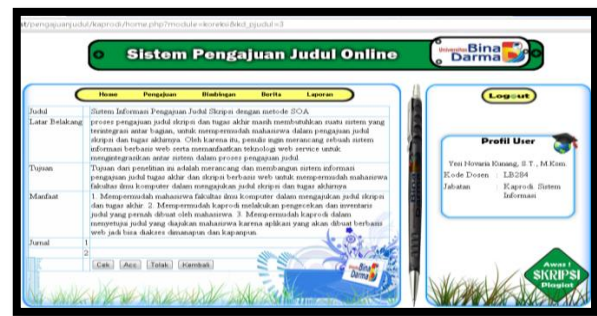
at/pengajuanjudul/kaprodi/home.php?module=koreksi&id_pjudul=3

Sistem Pengajuan Judul Online

Universitas Bina Darma

Home Pengajuan Bimbingan Berita Laporan

Logout

| | |
|---|---|
| Judul | Sistem Informasi Pengajuan Judul Skripsi dengan metode SOA |
| Latar Belakang | proses pengajuan judul skripsi dan tugas akhir masih membutuhkan suatu sistem yang terintegrasi antar bagian, untuk mempermudah mahasiswa dalam pengajuan judul skripsi dan tugas akhirnya. Oleh karena itu, penulis ingin merancang sebuah sistem informasi berbasis web serta memanfaatkan teknologi web service untuk mengintegrasikan antar sistem dalam proses pengajuan judul. |
| Tujuan | Tujuan dari penelitian ini adalah merancang dan membangun sistem informasi pengajuan judul tugas akhir dan skripsi berbasis web untuk mempermudah mahasiswa fakultas ilmu komputer dalam mengajukan judul skripsi dan tugas akhirnya |
| Manfaat | 1. Mempermudah mahasiswa fakultas ilmu komputer dalam mengajukan judul skripsi dan tugas akhir. 2. Mempermudah kaprodi melakukan pengecekan dan inventaris judul yang pernah dibuat oleh mahasiswa. 3. Mempermudah kaprodi dalam menyetujui judul yang diajukan mahasiswa karena aplikasi yang akan dibuat berbasis web jadi bisa diakses dimanapun dan kapanpun. |
| Jurnal | 1 |
| | 2 |

Cek Acc Tolak Kembali

Bina Darma

Profil User

Yesi Novaria Kunang, S.T., M.Kom.
Kode Dosen : LB284
Jabatan : Kaprodi Sistem Informasi

Awas! SKRIPSI Plagiat